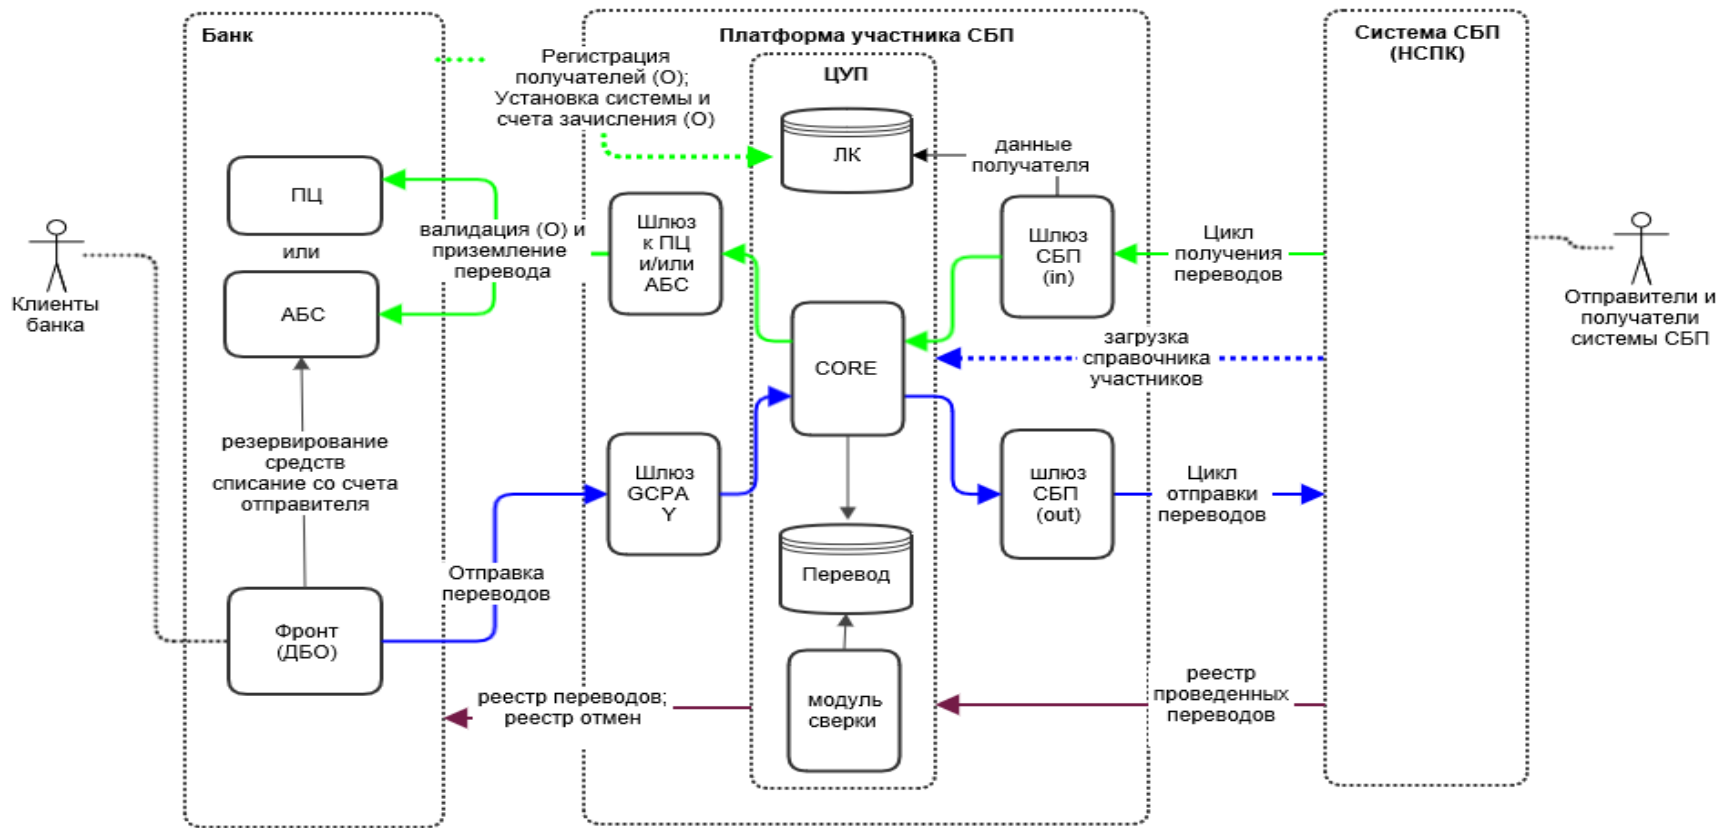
Банк

Платформа участника СБП

Система СБП (НСПК)

Регистрация получателей (О); Установка системы и счета зачисления (О)

ЦУП

ЛК

данные получателя

ПЦ

или

АБС

валидация (О) и приземление перевода

Шлюз к ПЦ и/или АБС

Шлюз СБП (in)

Цикл получения переводов

Клиенты банка

Отправители и получатели системы СБП

CORE

загрузка справочника участников

резервирование средств списание со счета отправителя

Шлюз GCPA Y

шлюз СБП (out)

Цикл отправки переводов

Перевод

Отправка переводов

Фронт (ДБО)

модуль сверки

реестр проведенных переводов

реестр переводов; реестр отмен